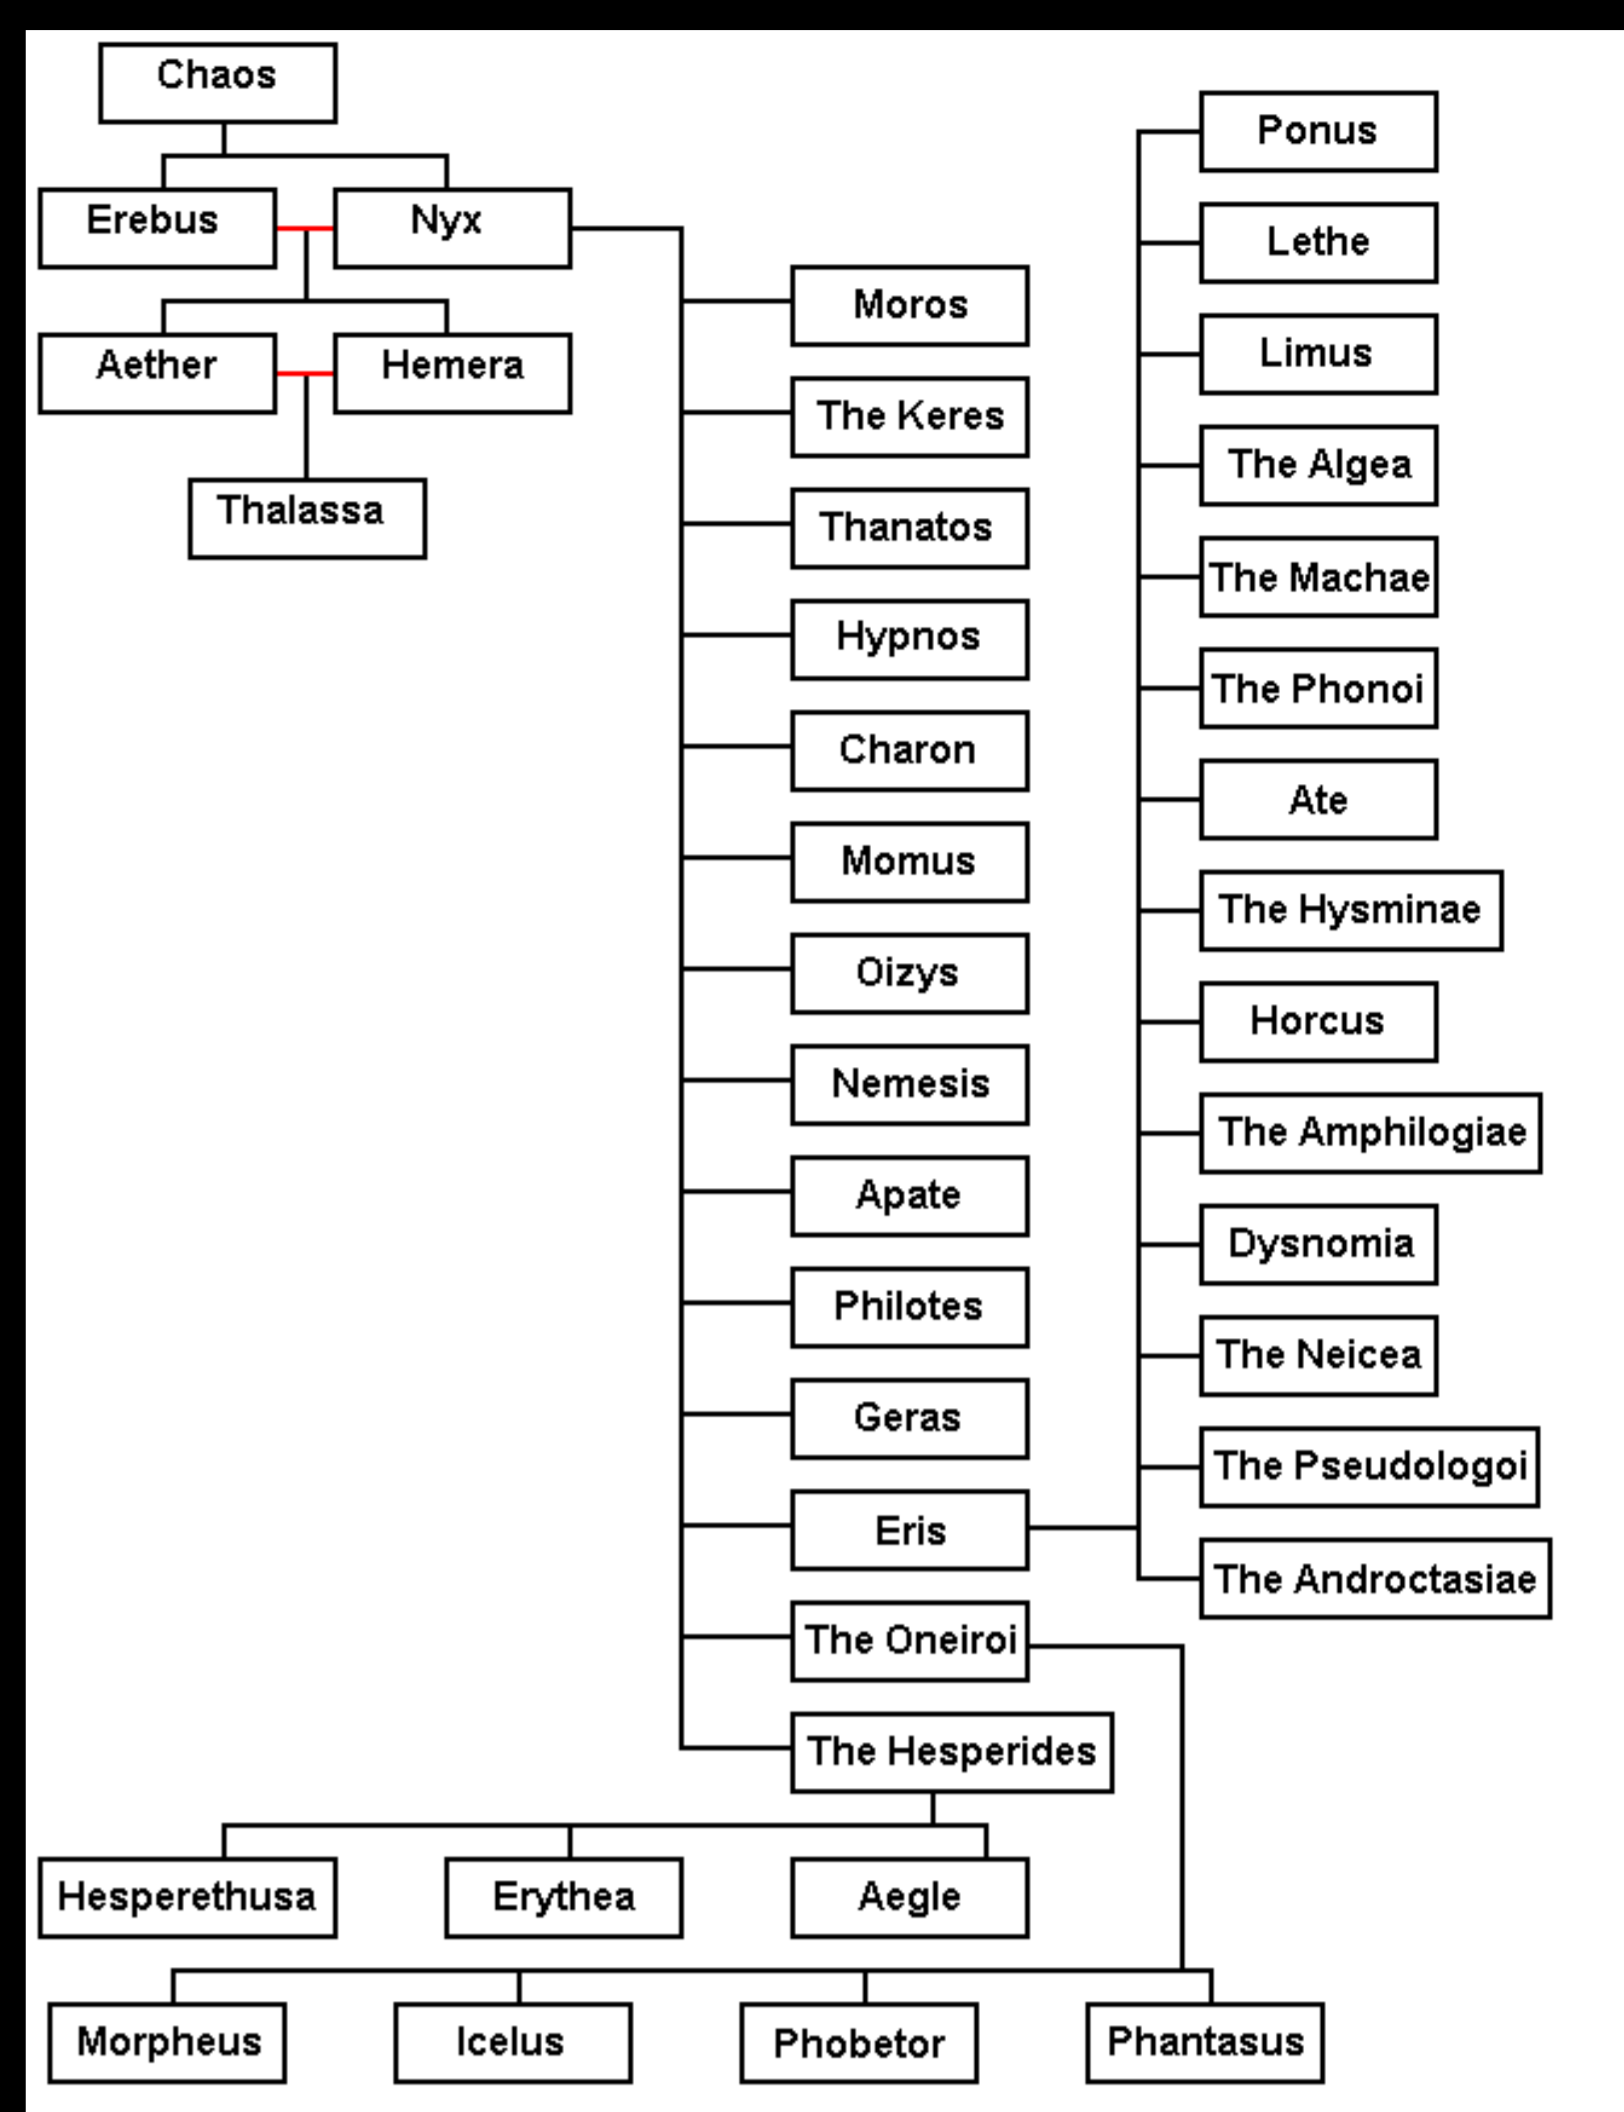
Chaos

Erebus
Nyx

Aether
Hemera

Thalassa

Moros
The Keres
Thanatos
Hypnos
Charon
Momus
Oizys
Nemesis
Apate
Philotes
Geras
Eris
The Oneiroi
The Hesperides

Ponus
Lethe
Limus
The Algea
The Machae
The Phonoi
Ate
The Hysminae
Horcus
The Amphilogiae
Dysnomia
The Neicea
The Pseudologoi
The Androctasiae

Hesperethusa
Erythea
Aegle

Morpheus
Icelus
Phobetor
Phantasus